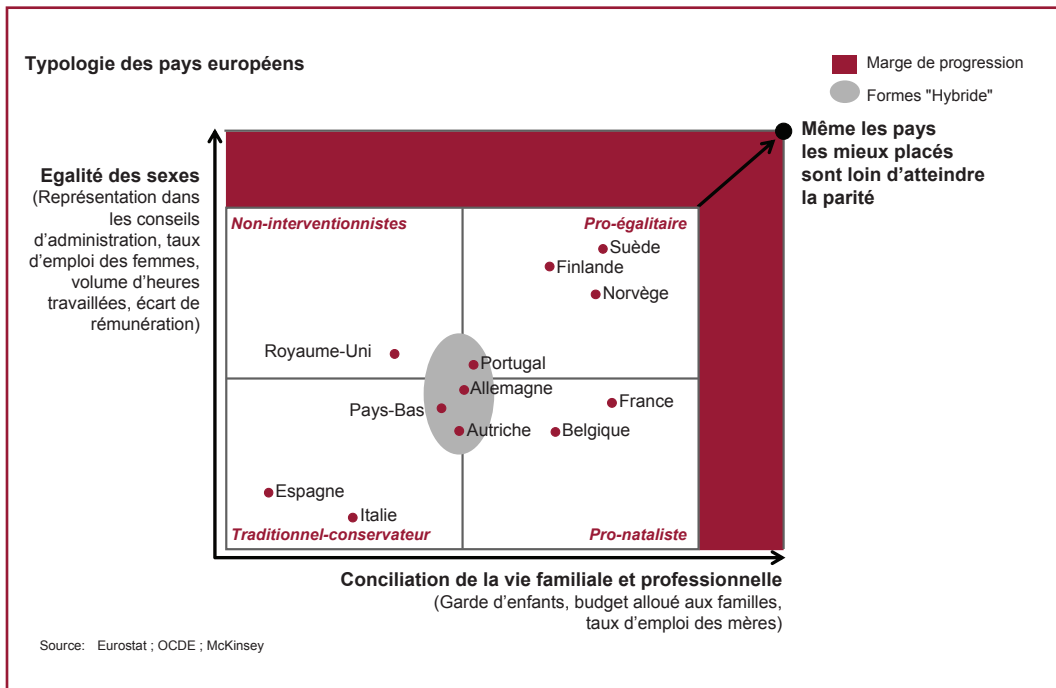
Typologie des pays européens

Marge de progression

Formes "Hybride"

Même les pays les mieux placés sont loin d'atteindre la parité

Egalité des sexes (Représentation dans les conseils d'administration, taux d'emploi des femmes, volume d'heures travaillées, écart de rémunération)

Non-interventionnistes

Pro-égalitaire

Suède

Finlande

Norvège

Royaume-Uni

Portugal

Allemagne

Pays-Bas

France

Autriche

Belgique

Espagne

Italie

Traditionnel-conservateur

Pro-nataliste

Conciliation de la vie familiale et professionnelle (Garde d'enfants, budget alloué aux familles, taux d'emploi des mères)

Source: Eurostat ; OCDE ; McKinsey